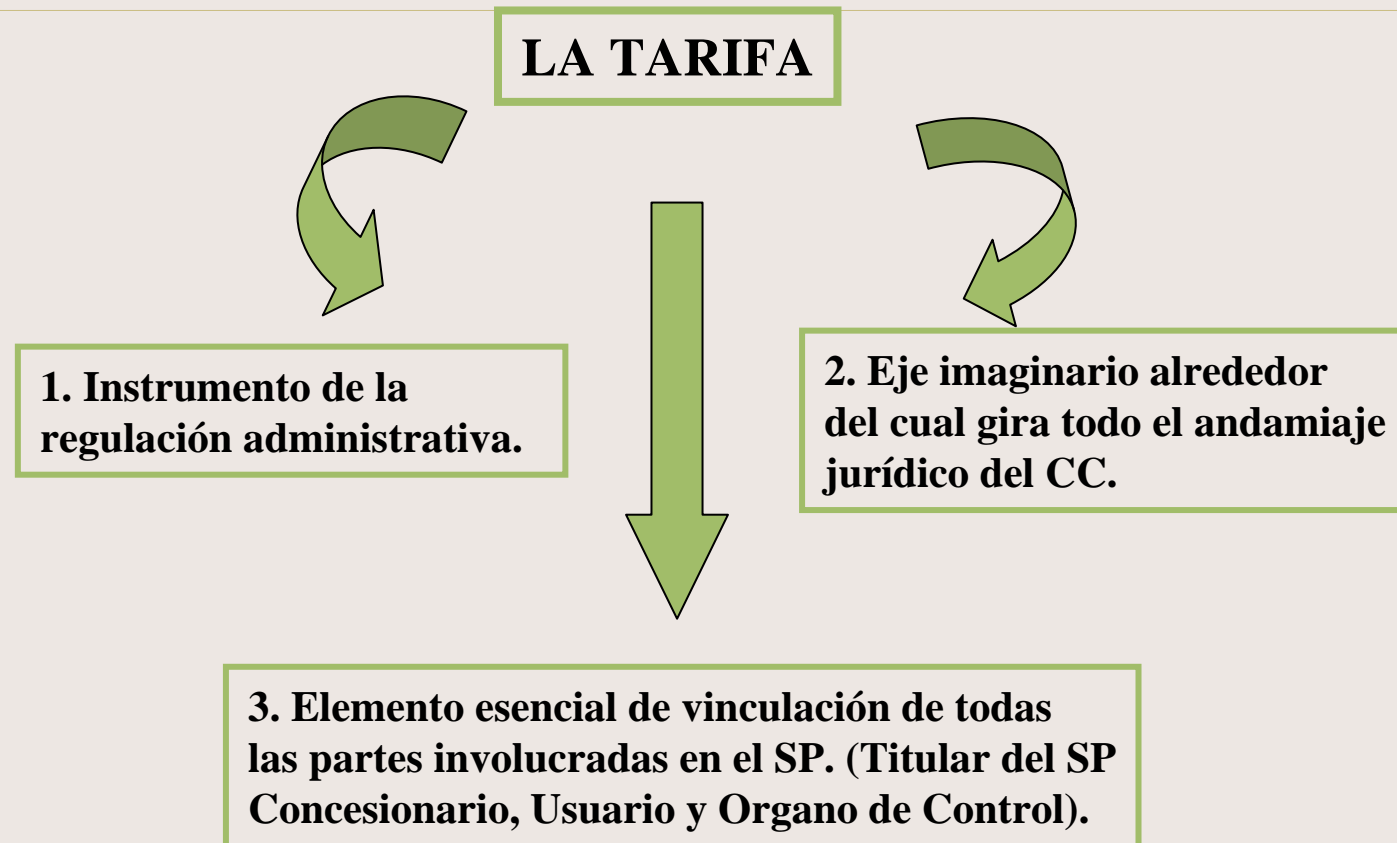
LA TARIFA

1. Instrumento de la regulación administrativa.

2. Eje imaginario alrededor del cual gira todo el andamiaje jurídico del CC.

3. Elemento esencial de vinculación de todas las partes involucradas en el SP. (Titular del SP Concesionario, Usuario y Organo de Control).